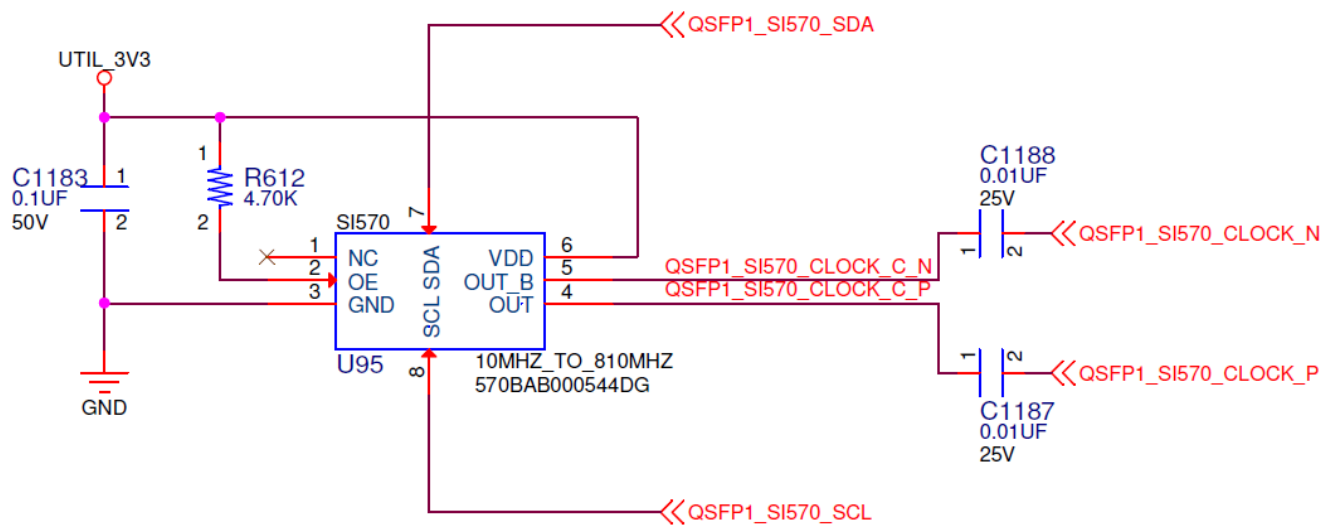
QSFP1_SI570_SDA

UTIL_3V3

C1183
0.1UF
50V
1
2

1
R612
4.70K
2

SI570
7
1 NC
2 OE
3 GND
SDA
SCL
VDD 6
OUT_B 5
OUT 4
U95
8
10MHZ_TO_810MHZ
570BAB000544DG

GND

C1188
0.01UF
25V
1 2
QSFP1_SI570_CLOCK_N

QSFP1_SI570_CLOCK_C_N
QSFP1_SI570_CLOCK_C_P

1 2
QSFP1_SI570_CLOCK_P
C1187
0.01UF
25V

QSFP1_SI570_SCL